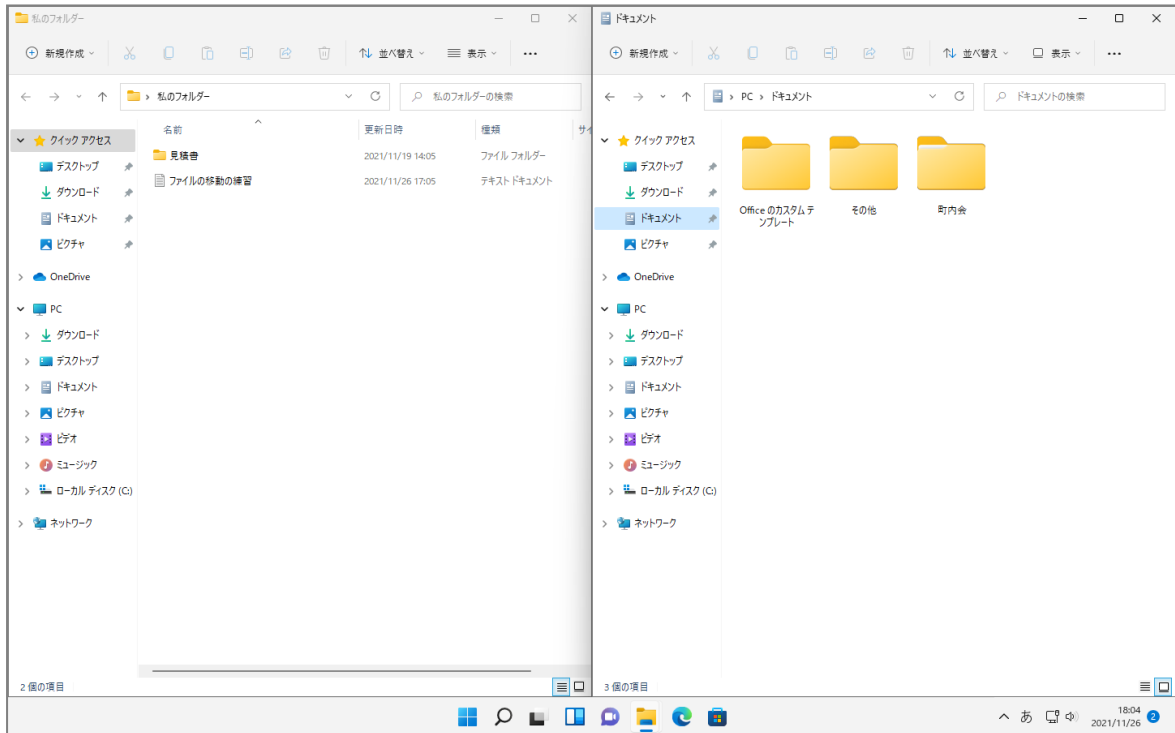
私のフォルダー

新規作成 並べ替え 表示 ...

私のフォルダー

私のフォルダーの検索

クイック アクセス
デスクトップ
ダウンロード
ドキュメント
ピクチャ

OneDrive

PC
ダウンロード
デスクトップ
ドキュメント
ピクチャ
ビデオ
ミュージック
ローカル ディスク (C:)

ネットワーク

| 名前 | 更新日時 | 種類 | サ |
|---|---|---|---|
| 見積書 | 2021/11/19 14:05 | ファイル フォルダー | |
| ファイルの移動の練習 | 2021/11/26 17:05 | テキスト ドキュメント | |

2 個の項目

ドキュメント

新規作成 並べ替え 表示 ...

PC > ドキュメント

ドキュメントの検索

クイック アクセス
デスクトップ
ダウンロード
ドキュメント
ピクチャ

OneDrive

PC
ダウンロード
デスクトップ
ドキュメント
ピクチャ
ビデオ
ミュージック
ローカル ディスク (C:)

ネットワーク

Office のカスタム テンプレート
その他
町内会

3 個の項目

あ
18:04
2021/11/26
2